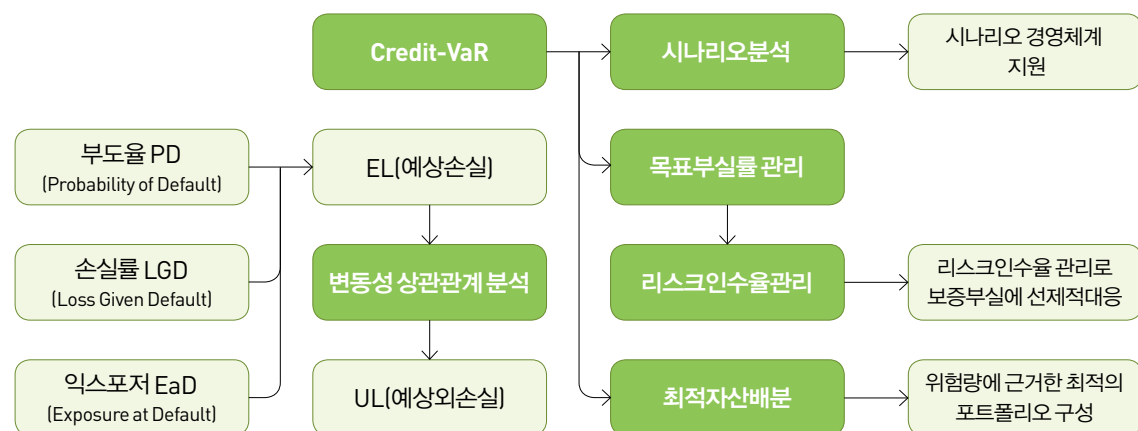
Credit-VaR

시나리오분석

시나리오 경영체계 지원

부도율 PD (Probability of Default)

EL(예상손실)

목표부실률 관리

손실률 LGD (Loss Given Default)

변동성 상관관계 분석

리스크인수율관리

리스크인수율 관리로 보증부실에 선제적대응

익스포저 EaD (Exposure at Default)

UL(예상외손실)

최적자산배분

위험량에 근거한 최적의 포트폴리오 구성